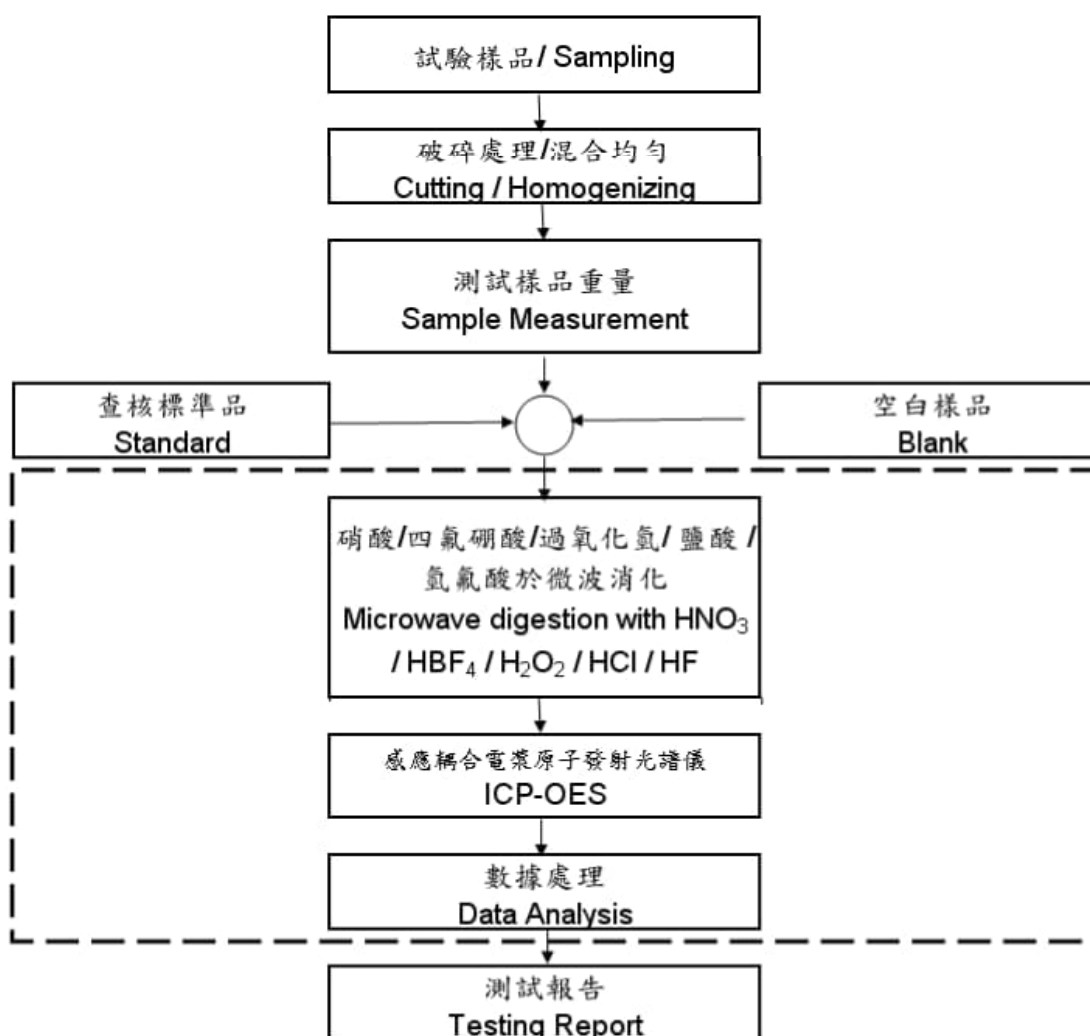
試驗樣品/ Sampling

破碎處理/混合均勻
Cutting / Homogenizing

測試樣品重量
Sample Measurement

查核標準品
Standard

空白樣品
Blank

硝酸/四氟硼酸/過氧化氫/ 鹽酸 /氫氟酸於微波消化
Microwave digestion with $HNO_3$ / $HBF_4$ / $H_2O_2$ / HCl / HF

感應耦合電漿原子發射光譜儀
ICP-OES

數據處理
Data Analysis

測試報告
Testing Report